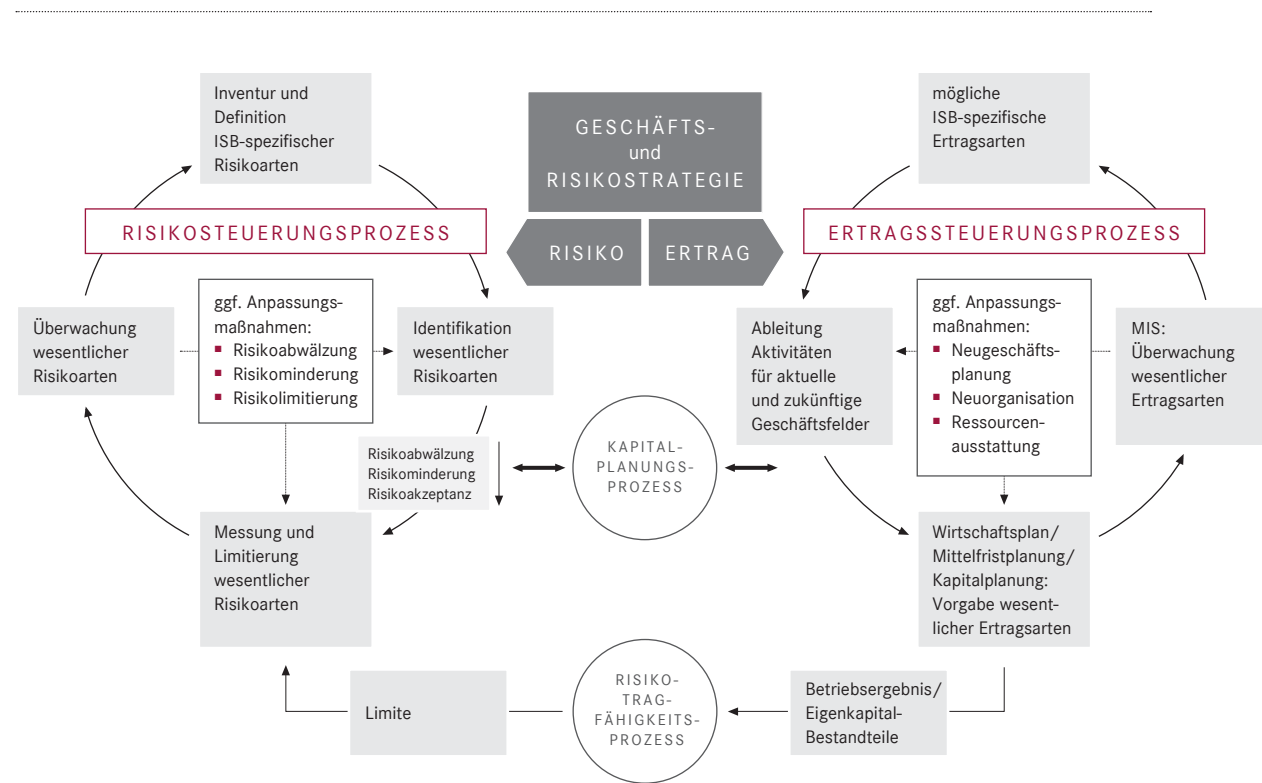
Inventur und Definition ISB-spezifischer Risikoarten

GESCHÄFTS- und RISIKOSTRATEGIE

mögliche ISB-spezifische Ertragsarten

RISIKOSTEUERUNGSPROZESS

RISIKO

ERTRAG

ERTRAGSSTEUERUNGSPROZESS

Überwachung wesentlicher Risikoarten

ggf. Anpassungsmaßnahmen:
- Risikoabwälzung
- Risikominderung
- Risikolimitierung

Identifikation wesentlicher Risikoarten

Ableitung Aktivitäten für aktuelle und zukünftige Geschäftsfelder

ggf. Anpassungsmaßnahmen:
- Neugeschäftsplanung
- Neuorganisation
- Ressourcenausstattung

MIS: Überwachung wesentlicher Ertragsarten

Risikoabwälzung
Risikominderung
Risikoakzeptanz

KAPITAL-PLANUNGS-PROZESS

Messung und Limitierung wesentlicher Risikoarten

Wirtschaftsplan/ Mittelfristplanung/ Kapitalplanung: Vorgabe wesentlicher Ertragsarten

Limite

RISIKO-TRAG-FÄHIGKEITS-PROZESS

Betriebsergebnis/ Eigenkapital-Bestandteile